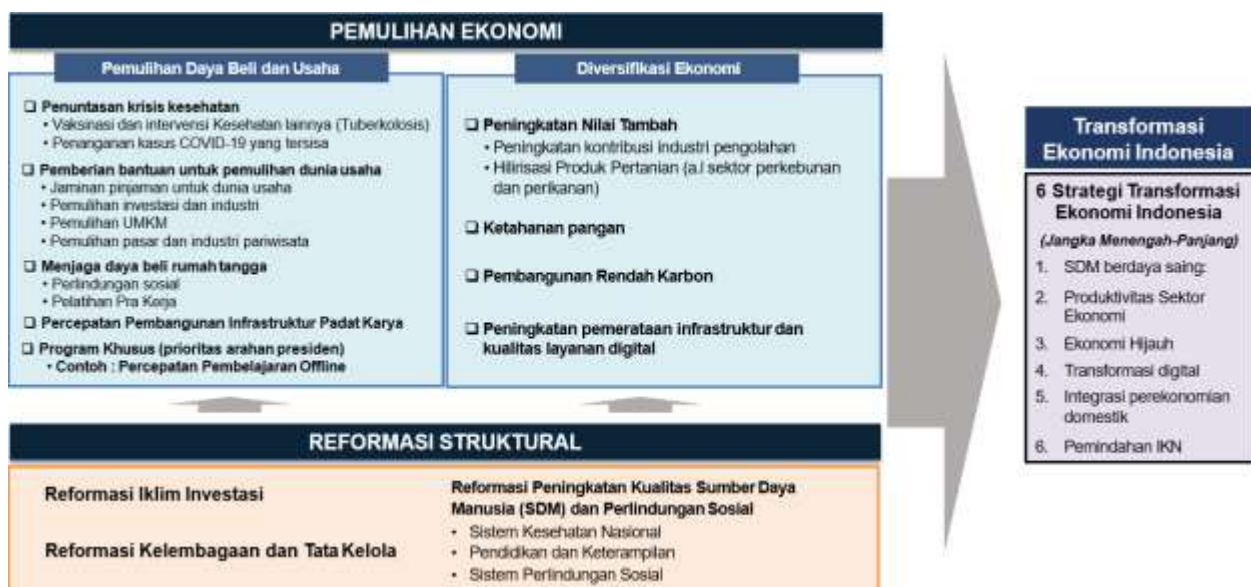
PEMULIHAN EKONOMI

Pemulihan Daya Beli dan Usaha

❑ Penuntasan krisis kesehatan
• Vaksinasi dan intervensi Kesehatan lainnya (Tuberkolosis)
• Penanganan kasus COVID-19 yang tersisa

❑ Pemberian bantuan untuk pemulihan dunia usaha
• Jaminan pinjaman untuk dunia usaha
• Pemulihan investasi dan industri
• Pemulihan UMKM
• Pemulihan pasar dan industri pariwisata

❑ Menjaga daya beli rumah tangga
• Perlindungan sosial
• Pelatihan Pra Kerja

❑ Percepatan Pembangunan Infrastruktur Padat Karya

❑ Program Khusus (prioritas arahan presiden)
• Contoh : Percepatan Pembelajaran Offline

Diversifikasi Ekonomi

❑ Peningkatan Nilai Tambah
• Peningkatan kontribusi industri pengolahan
• Hilirisasi Produk Pertanian (a.l sektor perkebunan dan perikanan)

❑ Ketahanan pangan

❑ Pembangunan Rendah Karbon

❑ Peningkatan pemerataan infrastruktur dan kualitas layanan digital

REFORMASI STRUKTURAL

Reformasi Iklim Investasi

Reformasi Kelembagaan dan Tata Kelola

Reformasi Peningkatan Kualitas Sumber Daya Manusia (SDM) dan Perlindungan Sosial
• Sistem Kesehatan Nasional
• Pendidikan dan Keterampilan
• Sistem Perlindungan Sosial

Transformasi Ekonomi Indonesia

6 Strategi Transformasi Ekonomi Indonesia
(Jangka Menengah-Panjang)
1. SDM berdaya saing:
2. Produktivitas Sektor Ekonomi
3. Ekonomi Hijauh
4. Transformasi digital
5. Integrasi perekonomian domestik
6. Pemindahan IKN